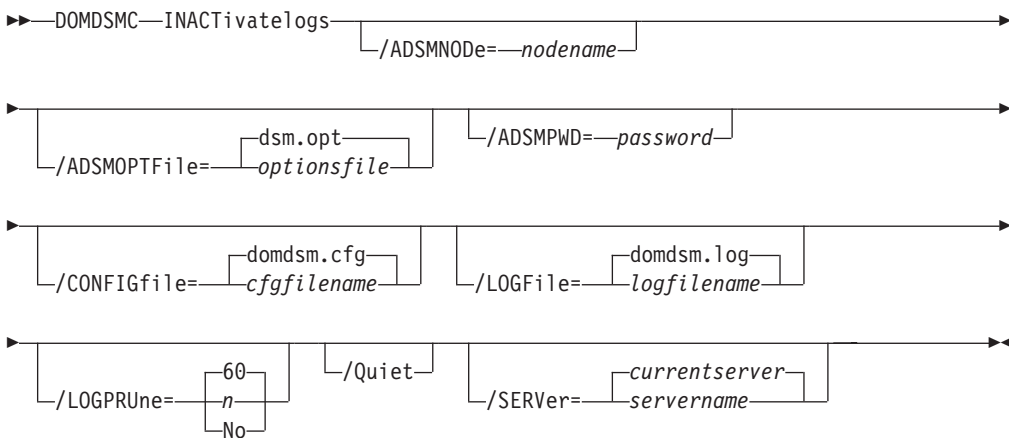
DOMDSMC INACTivatelogs
/ADSMNODe= nodename

/ADSMOPTFile= dsm.opt optionsfile
/ADSMPWD= password

/CONFIGfile= domdsm.cfg cfgfilename
/LOGFile= domdsm.log logfilename

/LOGPRUne= 60 n No
/Quiet
/SERVer= currentserver servername